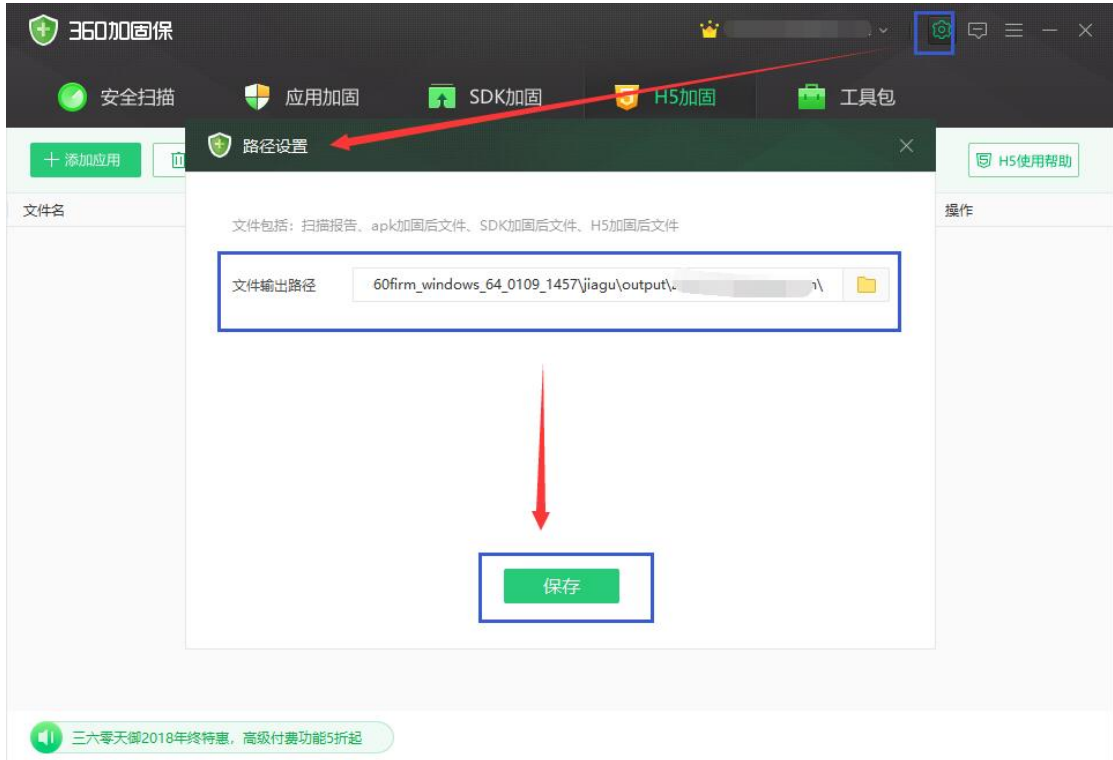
360加固保

安全扫描 应用加固 SDK加固 H5加固 工具包

+ 添加应用

H5使用帮助

文件名

操作

路径设置

文件包括：扫描报告、apk加固后文件、SDK加固后文件、H5加固后文件

文件输出路径 60firm_windows_64_0109_1457\jiagu\output\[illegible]\

保存

三六零天御2018年终特惠，高级付费功能5折起